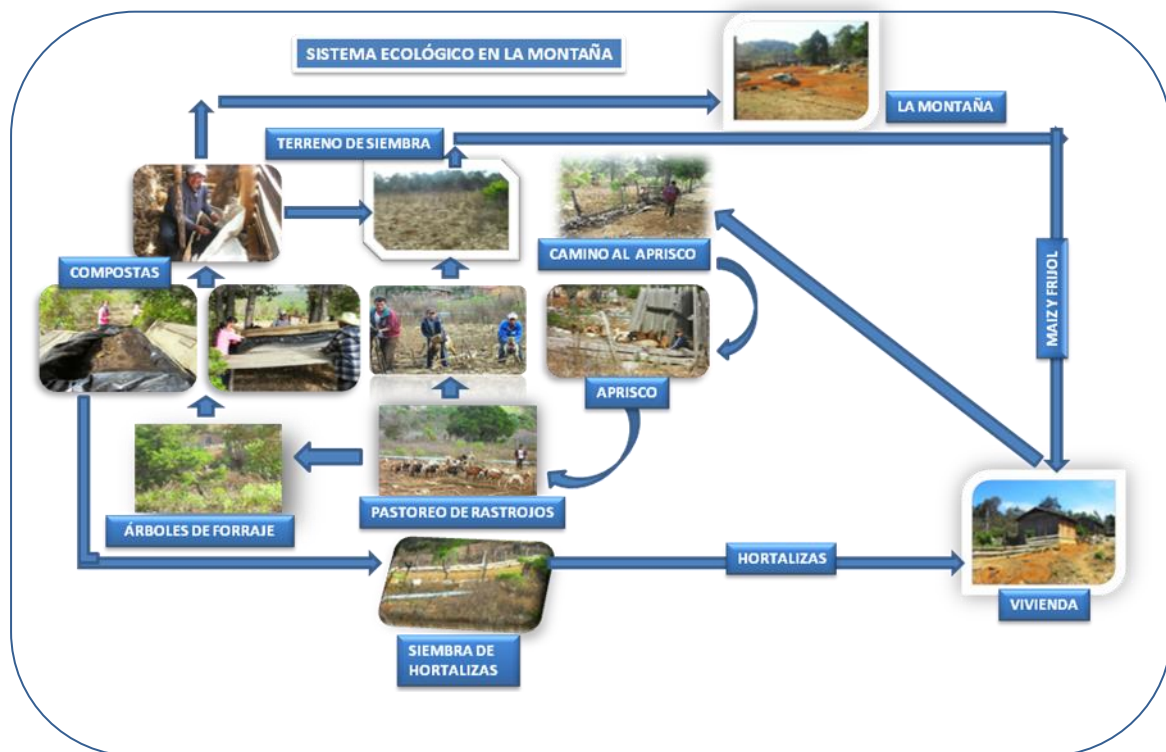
SISTEMA ECOLÓGICO EN LA MONTAÑA

LA MONTAÑA

TERRENO DE SIEMBRA

COMPOSTAS

CAMINO AL APRISCO

MAIZ Y FRIJOL

APRISCO

PASTOREO DE RASTROJOS

ÁRBOLES DE FORRAJE

HORTALIZAS

VIVIENDA

SIEMBRA DE HORTALIZAS